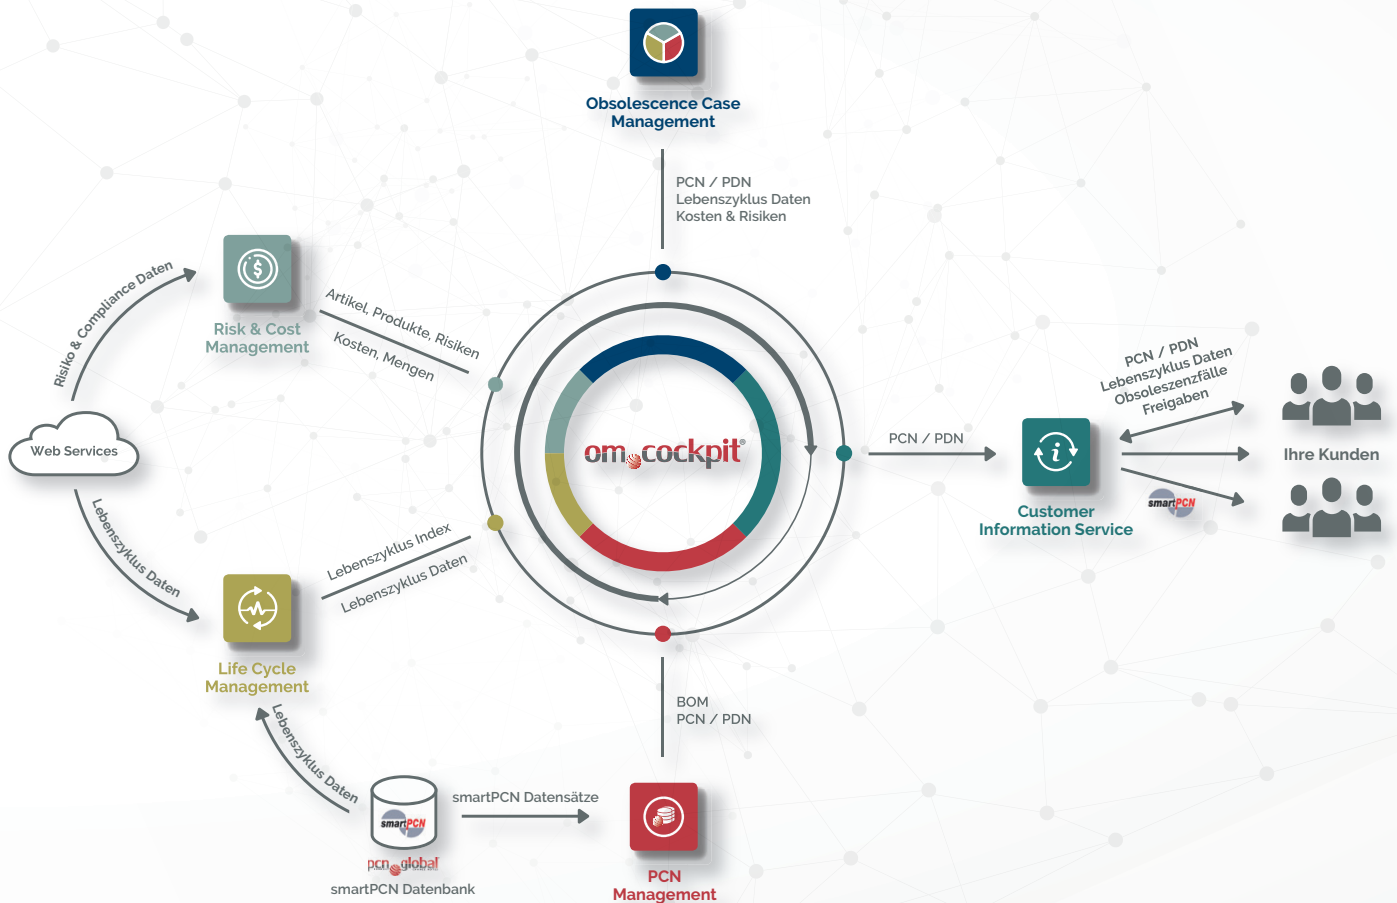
Obsolescence Case Management

PCN / PDN
Lebenszyklus Daten
Kosten & Risiken

Risiko & Compliance Daten

Risk & Cost Management

Artikel, Produkte, Risiken

Kosten, Mengen

Web Services

Lebenszyklus Daten

om cockpit®

PCN / PDN

Customer Information Service

PCN / PDN
Lebenszyklus Daten
Obsoleszenzfälle
Freigaben

smartPCN

Ihre Kunden

Lebenszyklus Index

Lebenszyklus Daten

Life Cycle Management

Lebenszyklus Daten

BOM
PCN / PDN

smartPCN

pcn global

smartPCN Datenbank

smartPCN Datensätze

PCN Management